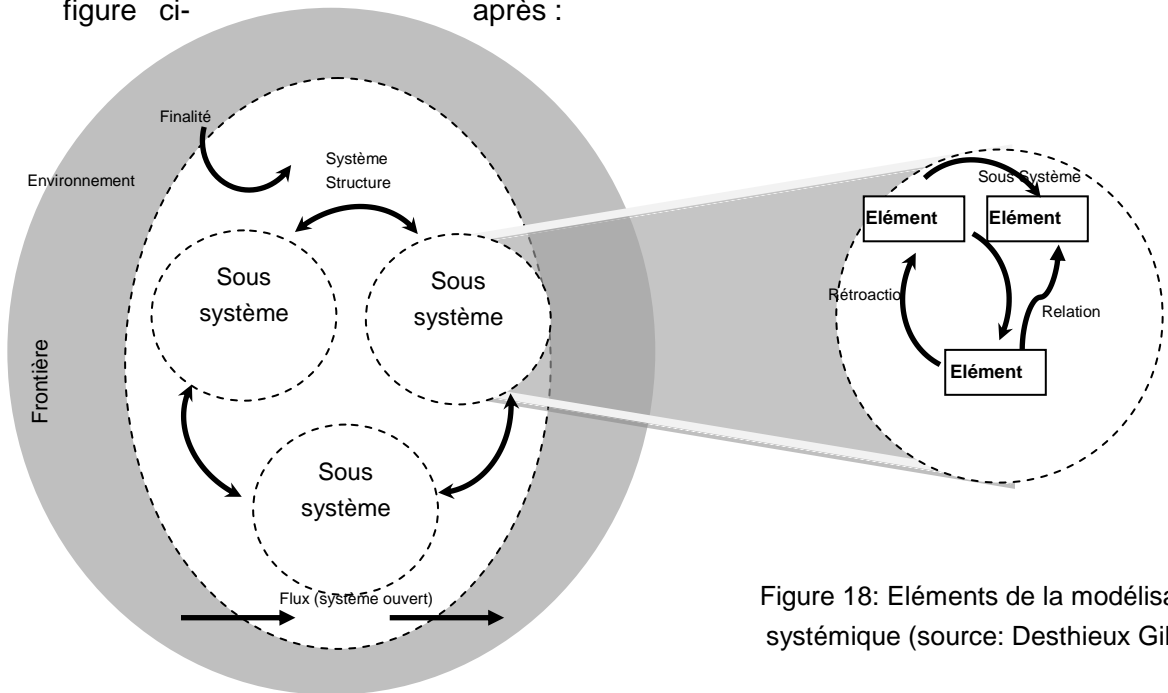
figure ci- après :

Finalité

Système
Structure

Environnement

Sous système

Sous système

Frontière

Sous système

Flux (système ouvert)

Sous Système

Elément

Elément

Rétroactio

Relation

Elément

Figure 18: Eléments de la modélisa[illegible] systémique (source: Desthieux Gil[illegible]